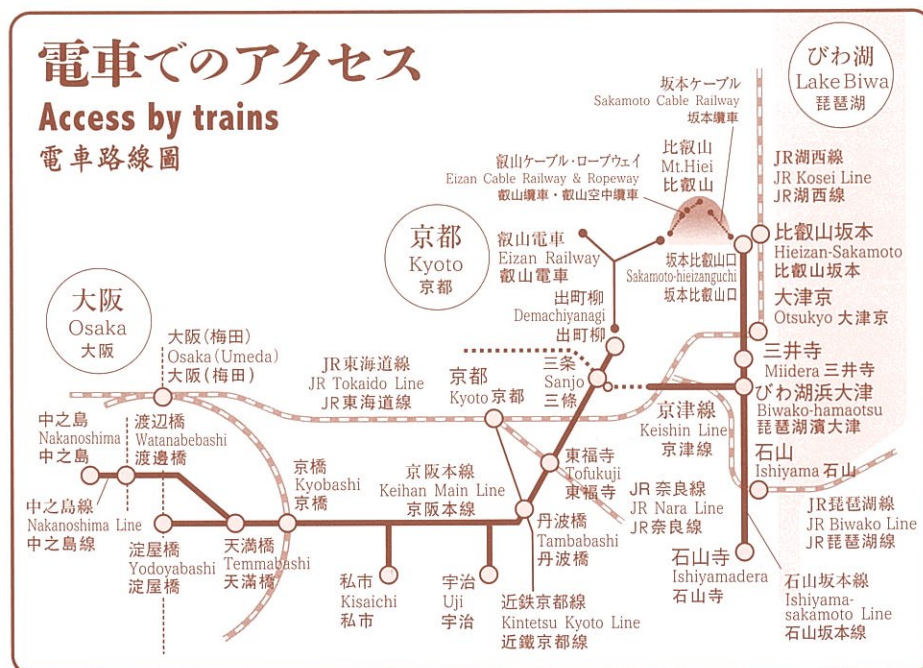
電車でのアクセス
Access by trains
電車路線圖

びわ湖
Lake Biwa
琵琶湖

坂本ケーブル
Sakamoto Cable Railway
坂本纜車

比叡山
Mt.Hiei
比叡山

叡山ケーブル・ロープウェイ
Eizan Cable Railway & Ropeway
叡山纜車・叡山空中纜車

JR湖西線
JR Kosei Line
JR湖西線

比叡山坂本
Hieizan-Sakamoto
比叡山坂本

京都
Kyoto
京都

叡山電車
Eizan Railway
叡山電車

坂本比叡山口
Sakamoto-hieizanguchi
坂本比叡山口

出町柳
Demachiyanagi
出町柳

大津京
Otsukyo 大津京

大阪
Osaka
大阪

大阪(梅田)
Osaka (Umeda)
大阪(梅田)

JR東海道線
JR Tokaido Line
JR東海道線

京都
Kyoto 京都

三条
Sanjo
三條

三井寺
Miidera 三井寺

びわ湖浜大津
Biwako-hamaotsu
琵琶湖濱大津

中之島
Nakanoshima
中之島

渡辺橋
Watanabebashi
渡邊橋

京津線
Keishin Line
京津線

東福寺
Tofukuji
東福寺

石山
Ishiyama 石山

京橋
Kyobashi
京橋

京阪本線
Keihan Main Line
京阪本線

JR奈良線
JR Nara Line
JR奈良線

JR琵琶湖線
JR Biwako Line
JR琵琶湖線

中之島線
Nakanoshima Line
中之島線

淀屋橋
Yodoyabashi
淀屋橋

天満橋
Temmabashi
天滿橋

丹波橋
Tambabashi
丹波橋

石山寺
Ishiyamadera
石山寺

石山坂本線
Ishiyama-sakamoto Line
石山坂本線

私市
Kisaichi
私市

宇治
Uji
宇治

近鉄京都線
Kintetsu Kyoto Line
近鐵京都線